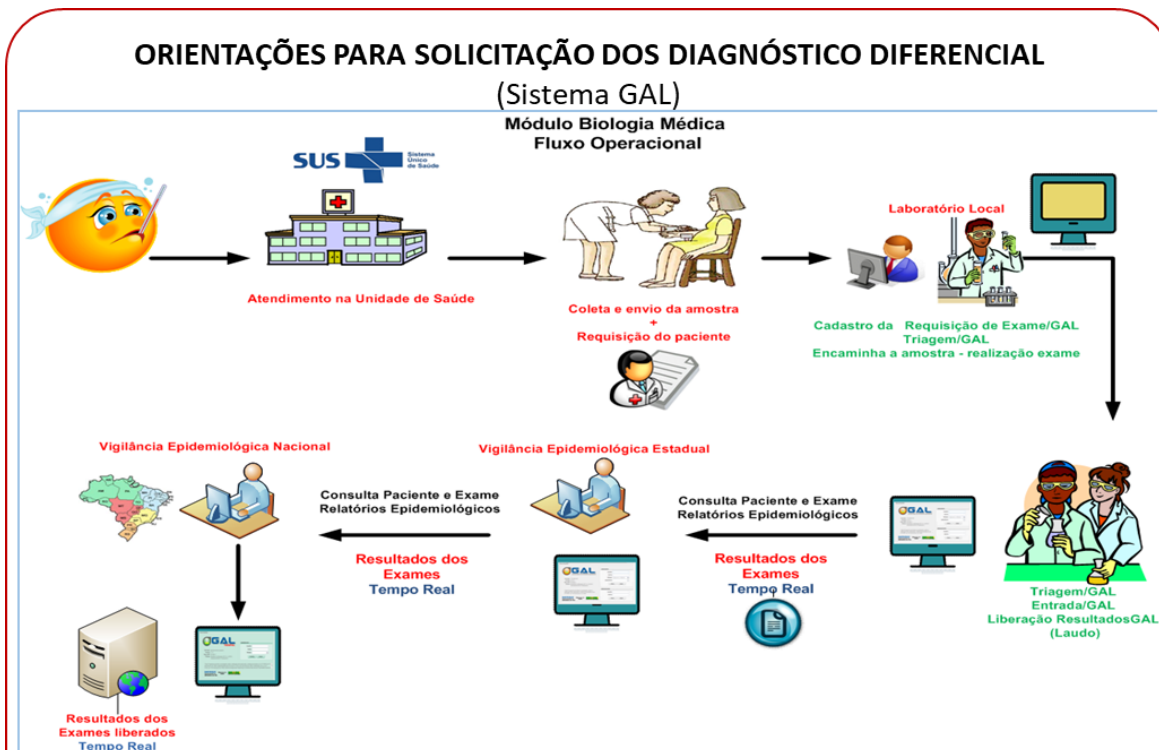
ORIENTAÇÕES PARA SOLICITAÇÃO DOS DIAGNÓSTICO DIFERENCIAL
(Sistema GAL)

Módulo Biologia Médica
Fluxo Operacional

SUS Sistema Único de Saúde

Atendimento na Unidade de Saúde

Coleta e envio da amostra
+
Requisição do paciente

Laboratório Local

Cadastro da Requisição de Exame/GAL
Triagem/GAL
Encaminha a amostra - realização exame

Triagem/GAL
Entrada/GAL
Liberação ResultadosGAL
(Laudo)

Consulta Paciente e Exame
Relatórios Epidemiológicos

Resultados dos Exames
Tempo Real

Vigilância Epidemiológica Estadual

Consulta Paciente e Exame
Relatórios Epidemiológicos

Resultados dos Exames
Tempo Real

Vigilância Epidemiológica Nacional

Resultados dos Exames liberados
Tempo Real